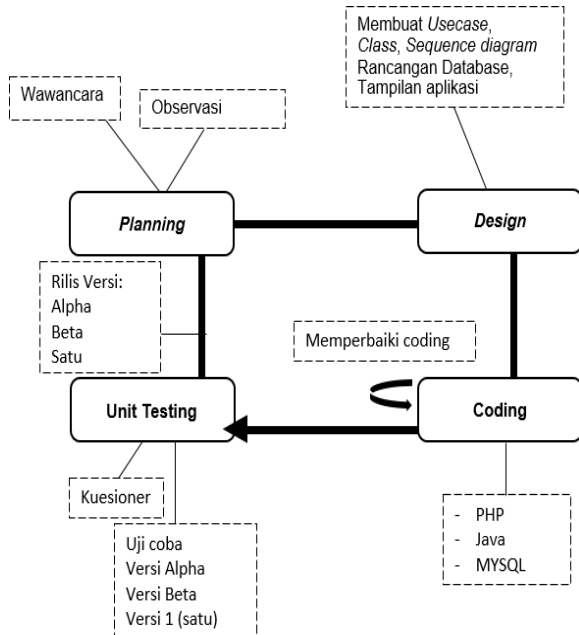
Membuat Usecase, Class, Sequence diagram Rancangan Database, Tampilan aplikasi

Wawancara

Observasi

Planning

Design

Rilis Versi:
Alpha
Beta
Satu

Memperbaiki coding

Unit Testing

Coding

Kuesioner

- PHP
- Java
- MYSQL

Uji coba
Versi Alpha
Versi Beta
Versi 1 (satu)